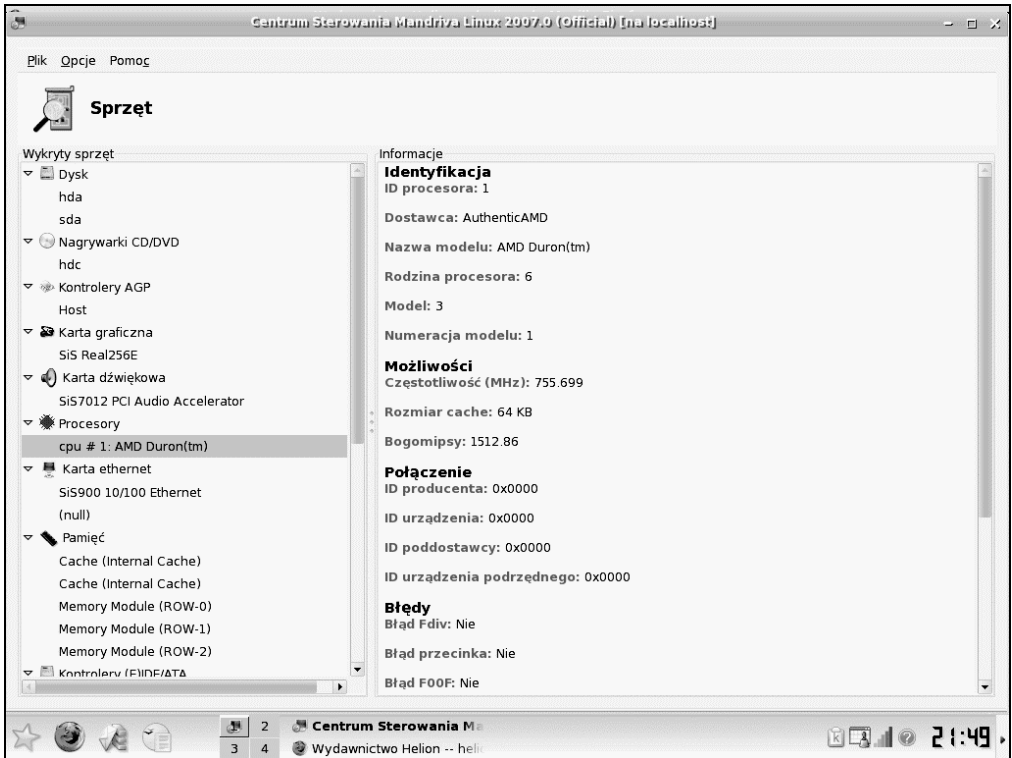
Centrum Sterowania Mandriva Linux 2007.0 (Official) [na localhost]

Plik Opcje Pomoc

Sprzęt

Wykryty sprzęt
Dysk
hda
sda
Nagrywarki CD/DVD
hdc
Kontrolery AGP
Host
Karta graficzna
SiS Real256E
Karta dźwiękowa
SiS7012 PCI Audio Accelerator
Procesory
cpu # 1: AMD Duron(tm)
Karta ethernet
SiS900 10/100 Ethernet
(null)
Pamięć
Cache (Internal Cache)
Cache (Internal Cache)
Memory Module (ROW-0)
Memory Module (ROW-1)
Memory Module (ROW-2)
Kontrolery (E)IDE/ATA

Informacje
Identyfikacja
ID procesora: 1

Dostawca: AuthenticAMD

Nazwa modelu: AMD Duron(tm)

Rodzina procesora: 6

Model: 3

Numeracja modelu: 1

Możliwości
Częstotliwość (MHz): 755.699

Rozmiar cache: 64 KB

Bogomipsy: 1512.86

Połączenie
ID producenta: 0x0000

ID urządzenia: 0x0000

ID poddostawcy: 0x0000

ID urządzenia podrzędnego: 0x0000

Błędy
Błąd Fdiv: Nie

Błąd przecinka: Nie

Błąd F00F: Nie

2
3 4
Centrum Sterowania M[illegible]
Wydawnictwo Helion -- heli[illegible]
21:49